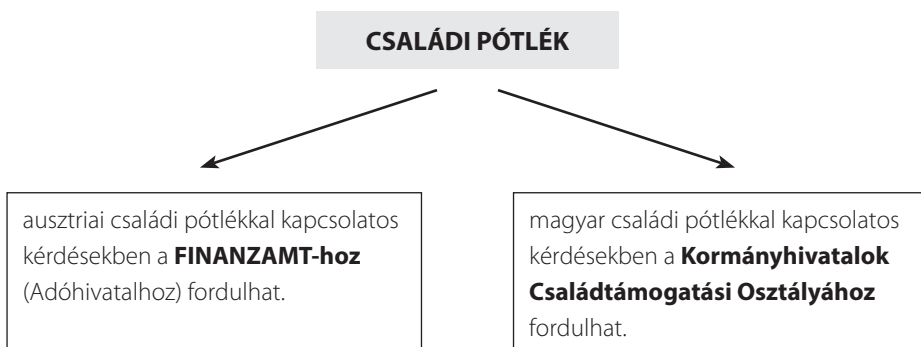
CSALÁDI PÓTLÉK

ausztriai családi pótlékkal kapcsolatos kérdésekben a **FINANZAMT-hoz** (Adóhivatalhoz) fordulhat.

magyar családi pótlékkal kapcsolatos kérdésekben a **Kormányhivatalok Családtámogatási Osztályához** fordulhat.